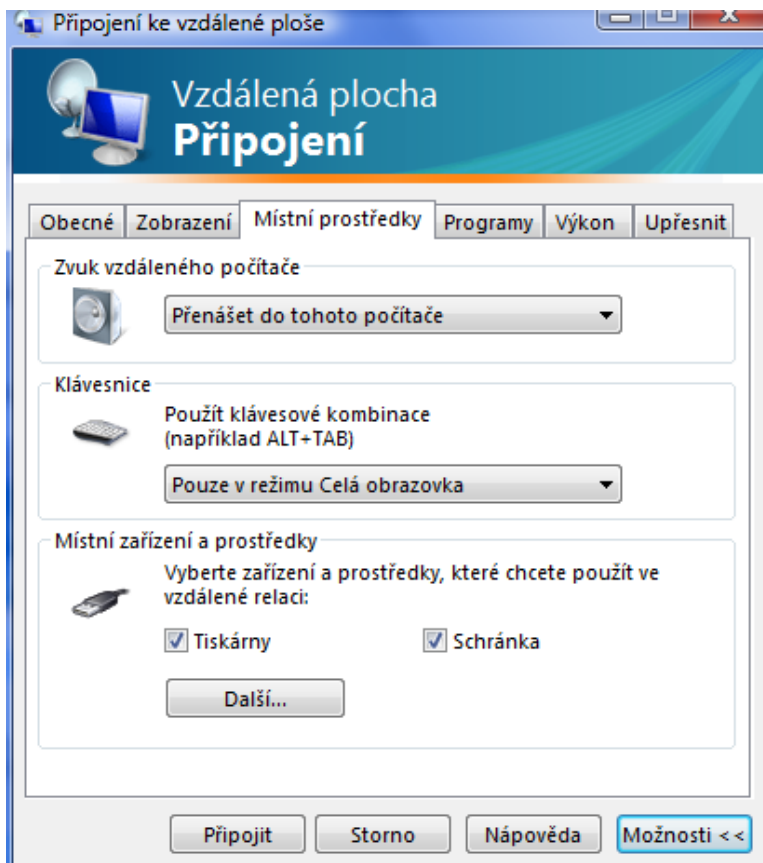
Připojení ke vzdálené ploše

Vzdálená plocha
Připojení

Obecné | Zobrazení | Místní prostředky | Programy | Výkon | Upřesnit

Zvuk vzdáleného počítače

Přenášet do tohoto počítače

Klávesnice

Použít klávesové kombinace (například ALT+TAB)

Pouze v režimu Celá obrazovka

Místní zařízení a prostředky

Vyberte zařízení a prostředky, které chcete použít ve vzdálené relaci:

Tiskárny

Schránka

Další...

Připojit

Storno

Nápověda

Možnosti <<